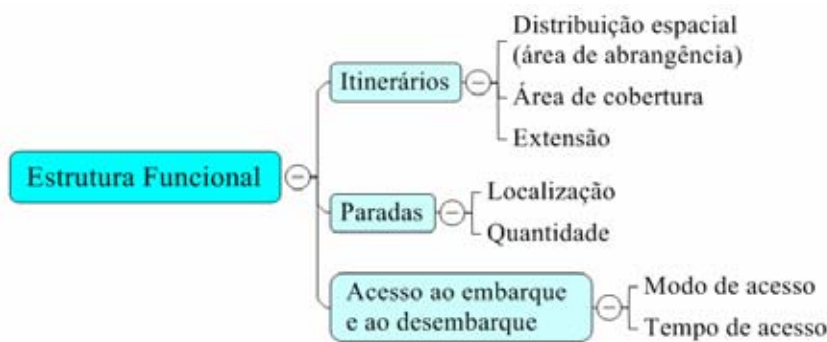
Estrutura Funcional

Itinerários

Distribuição espacial (área de abrangência)

Área de cobertura

Extensão

Paradas

Localização

Quantidade

Acesso ao embarque e ao desembarque

Modo de acesso

Tempo de acesso